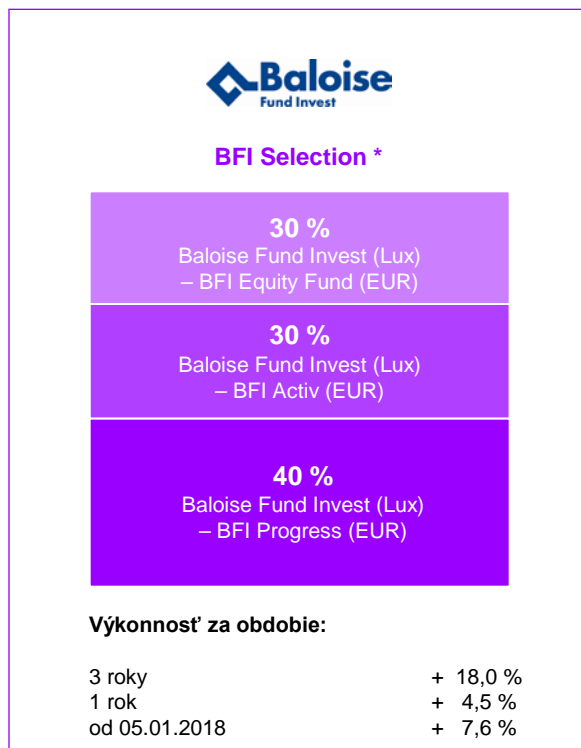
Baloise
Fund Invest

BFI Selection *

30 %
Baloise Fund Invest (Lux) – BFI Equity Fund (EUR)

30 %
Baloise Fund Invest (Lux) – BFI Activ (EUR)

40 %
Baloise Fund Invest (Lux) – BFI Progress (EUR)

Výkonnosť za obdobie:

| | |
|---|---|
| 3 roky | + 18,0 % |
| 1 rok | + 4,5 % |
| od 05.01.2018 | + 7,6 % |